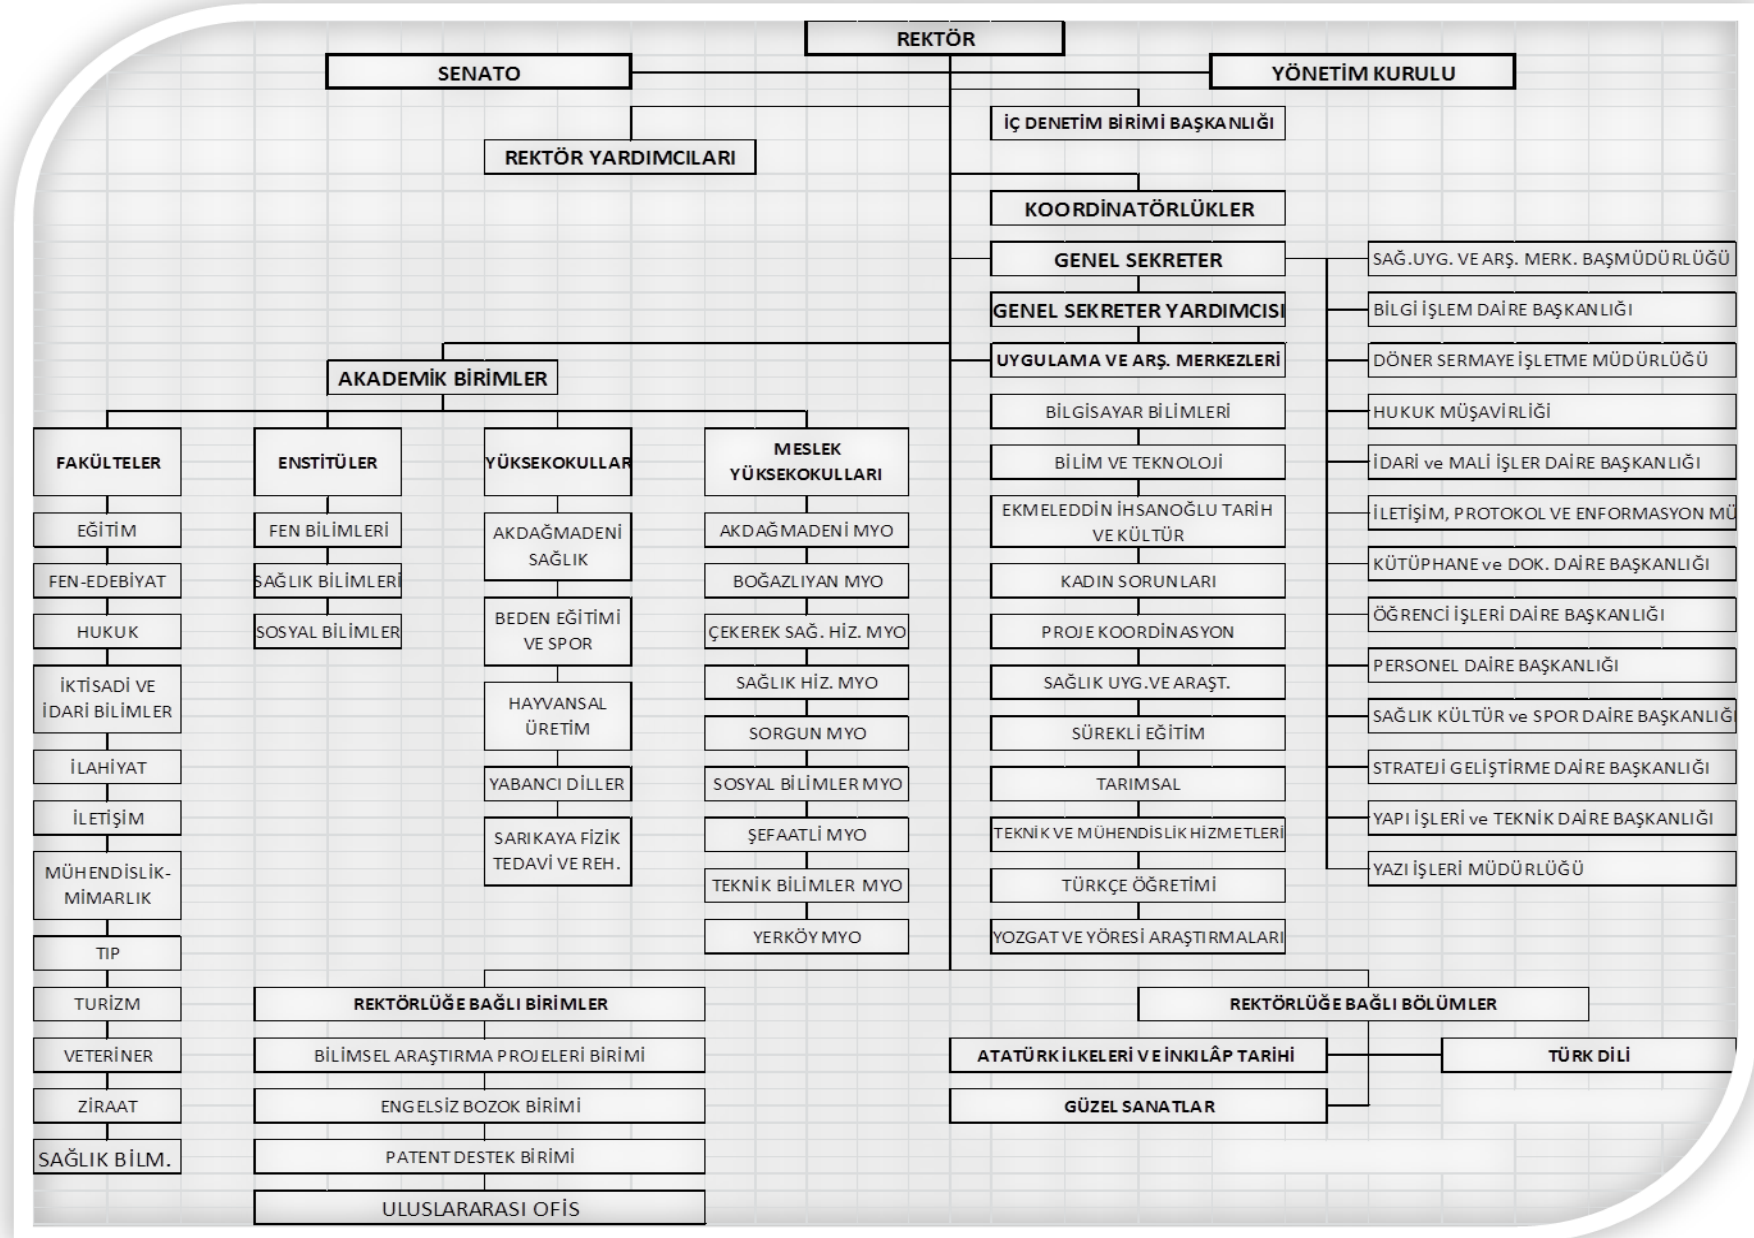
REKTÖR

SENATO

YÖNETİM KURULU

İÇ DENETİM BİRİMİ BAŞKANLIĞI

REKTÖR YARDIMCILARI

KOORDİNATÖRLÜKLER

GENEL SEKRETER

SAĞ.UYG. VE ARŞ. MERK. BAŞMÜDÜRLÜĞÜ

GENEL SEKRETER YARDIMCISI

BİLGİ İŞLEM DAİRE BAŞKANLIĞI

AKADEMİK BİRİMLER

UYGULAMA VE ARŞ. MERKEZLERİ

DÖNER SERMAYE İŞLETME MÜDÜRLÜĞÜ

FAKÜLTELER

ENSTİTÜLER

YÜKSEKOKULLAR

MESLEK YÜKSEKOKULLARI

EĞİTİM

FEN-EDEBİYAT

HUKUK

İKTİSADİ VE İDARİ BİLİMLER

İLAHİYAT

İLETİŞİM

MÜHENDİSLİK-MİMARLIK

TIP

TURİZM

VETERİNER

ZİRAAT

SAĞLIK BİLM.

FEN BİLİMLERİ

SAĞLIK BİLİMLERİ

SOSYAL BİLİMLER

AKDAĞMADENİ SAĞLIK

BEDEN EĞİTİMİ VE SPOR

HAYVANSAL ÜRETİM

YABANCI DİLLER

SARIKAYA FİZİK TEDAVİ VE REH.

AKDAĞMADENİ MYO

BOĞAZLIYAN MYO

ÇEKEREK SAĞ. HİZ. MYO

SAĞLIK HİZ. MYO

SORGUN MYO

SOSYAL BİLİMLER MYO

ŞEFAATLİ MYO

TEKNİK BİLİMLER MYO

YERKÖY MYO

BİLGİSAYAR BİLİMLERİ

BİLİM VE TEKNOLOJİ

EKMELEDDİN İHSANOĞLU TARİH VE KÜLTÜR

KADIN SORUNLARI

PROJE KOORDİNASYON

SAĞLIK UYG.VE ARAŞT.

SÜREKLİ EĞİTİM

TARIMSAL

TEKNİK VE MÜHENDİSLİK HİZMETLERİ

TÜRKÇE ÖĞRETİMİ

YOZGAT VE YÖRESİ ARAŞTIRMALARI

HUKUK MÜŞAVİRLİĞİ

İDARİ ve MALİ İŞLER DAİRE BAŞKANLIĞI

İLETİŞİM, PROTOKOL VE ENFORMASYON MÜ

KÜTÜPHANE ve DOK. DAİRE BAŞKANLIĞI

ÖĞRENCİ İŞLERİ DAİRE BAŞKANLIĞI

PERSONEL DAİRE BAŞKANLIĞI

SAĞLIK KÜLTÜR ve SPOR DAİRE BAŞKANLIĞI

STRATEJİ GELİŞTİRME DAİRE BAŞKANLIĞI

YAPI İŞLERİ ve TEKNİK DAİRE BAŞKANLIĞI

YAZI İŞLERİ MÜDÜRLÜĞÜ

REKTÖRLÜĞE BAĞLI BİRİMLER

BİLİMSEL ARAŞTIRMA PROJELERİ BİRİMİ

ENGELSİZ BOZOK BİRİMİ

PATENT DESTEK BİRİMİ

ULUSLARARASI OFİS

REKTÖRLÜĞE BAĞLI BÖLÜMLER

ATATÜRK İLKELERİ VE İNKILÂP TARİHİ

TÜRK DİLİ

GÜZEL SANATLAR